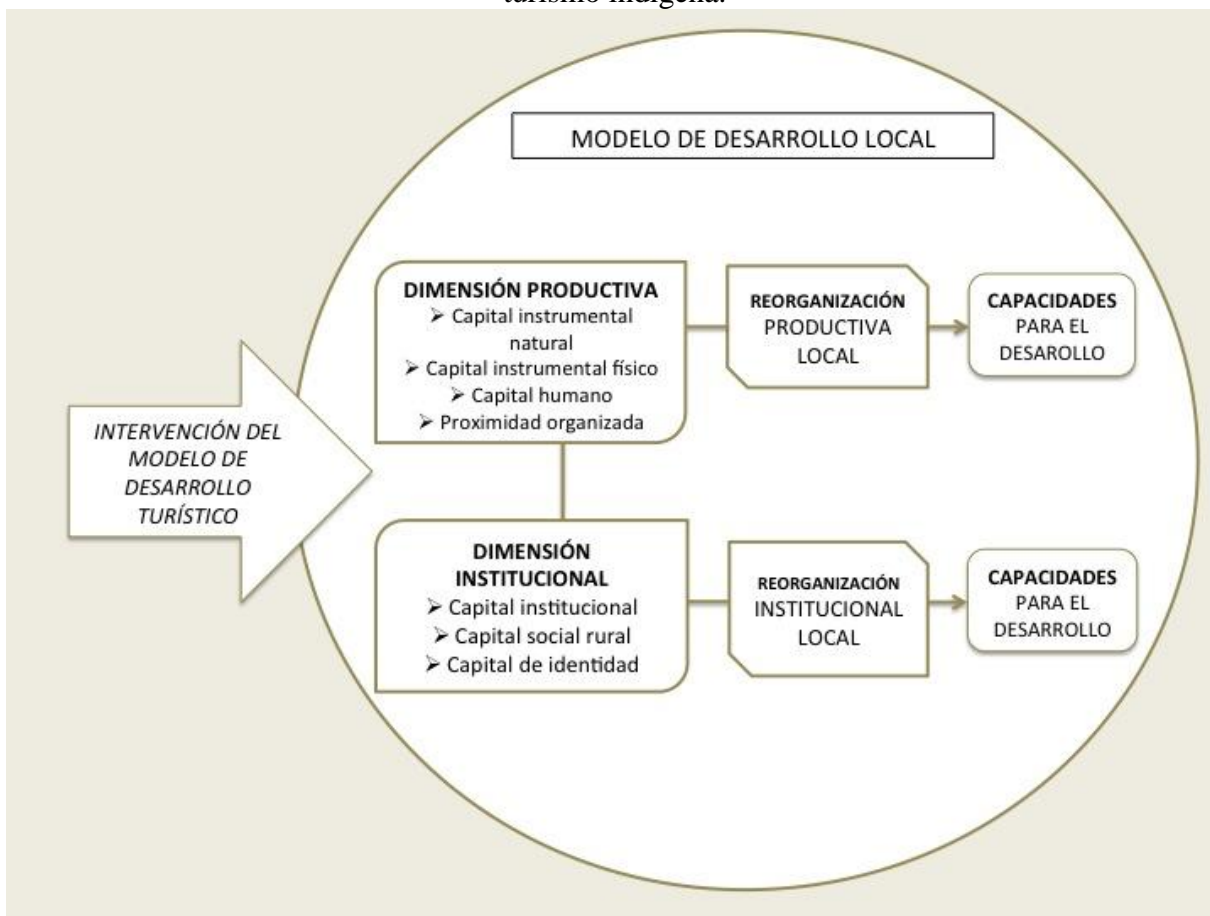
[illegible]

MODELO DE DESARROLLO LOCAL

INTERVENCIÓN DEL MODELO DE DESARROLLO TURÍSTICO

DIMENSIÓN PRODUCTIVA
➢ Capital instrumental natural
➢ Capital instrumental físico
➢ Capital humano
➢ Proximidad organizada

REORGANIZACIÓN PRODUCTIVA LOCAL

CAPACIDADES PARA EL DESAROLLO

DIMENSIÓN INSTITUCIONAL
➢ Capital institucional
➢ Capital social rural
➢ Capital de identidad

REORGANIZACIÓN INSTITUCIONAL LOCAL

CAPACIDADES PARA EL DESARROLLO